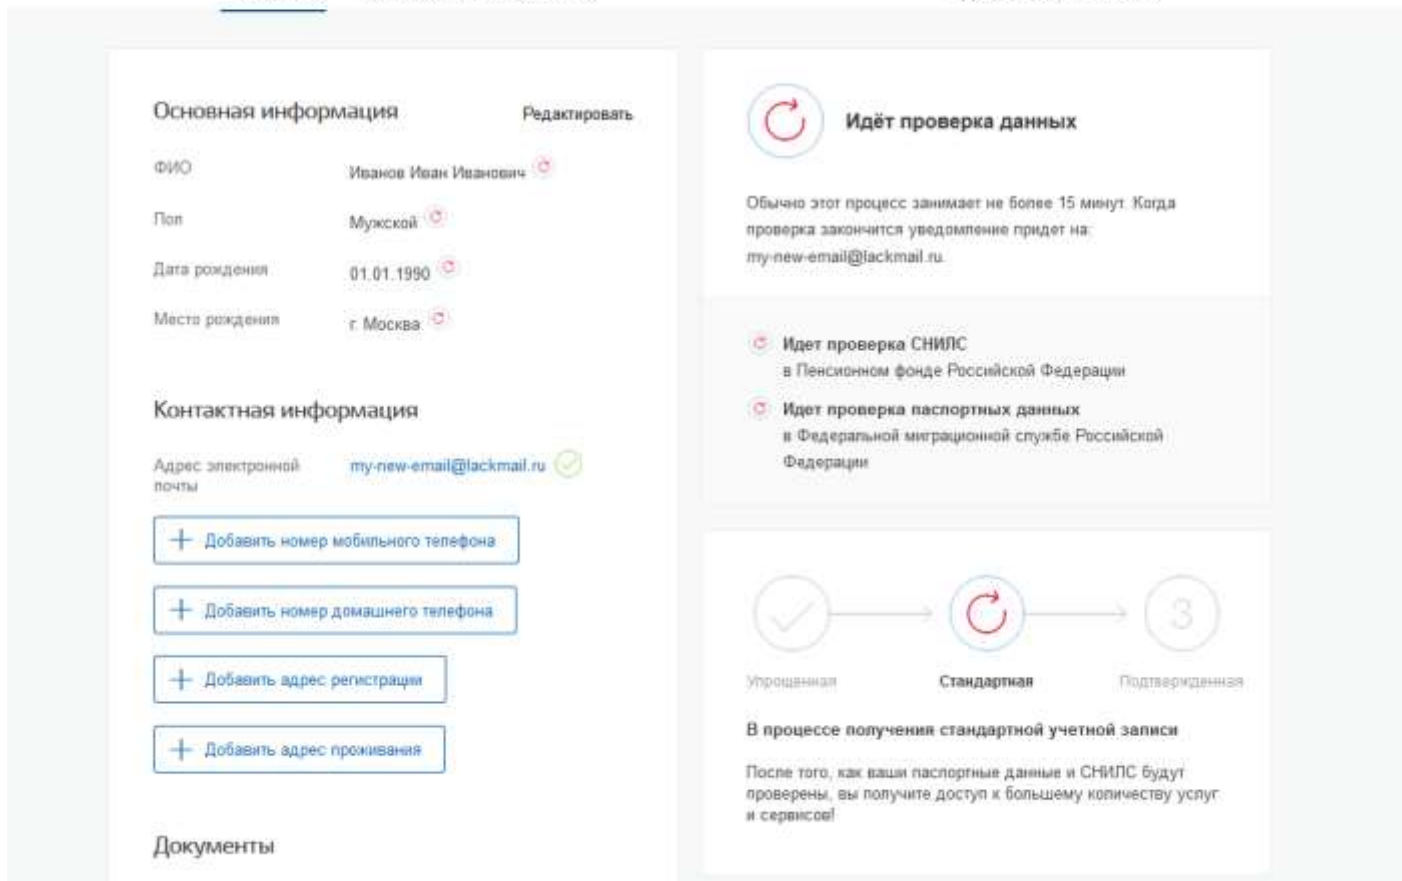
Основная информация

Редактировать

ФИО Иванов Иван Иванович

Пол Мужской

Дата рождения 01.01.1990

Место рождения г. Москва

Контактная информация

Адрес электронной почты my-new-email@lackmail.ru

Добавить номер мобильного телефона

Добавить номер домашнего телефона

Добавить адрес регистрации

Добавить адрес проживания

Документы

Идёт проверка данных

Обычно этот процесс занимает не более 15 минут. Когда проверка закончится уведомление придет на: my-new-email@lackmail.ru

Идет проверка СНИЛС
в Пенсионном фонде Российской Федерации

Идет проверка паспортных данных
в Федеральной миграционной службе Российской Федерации

3

Упрощенная

Стандартная

Подтвержденная

В процессе получения стандартной учетной записи

После того, как ваши паспортные данные и СНИЛС будут проверены, вы получите доступ к большему количеству услуг и сервисов!